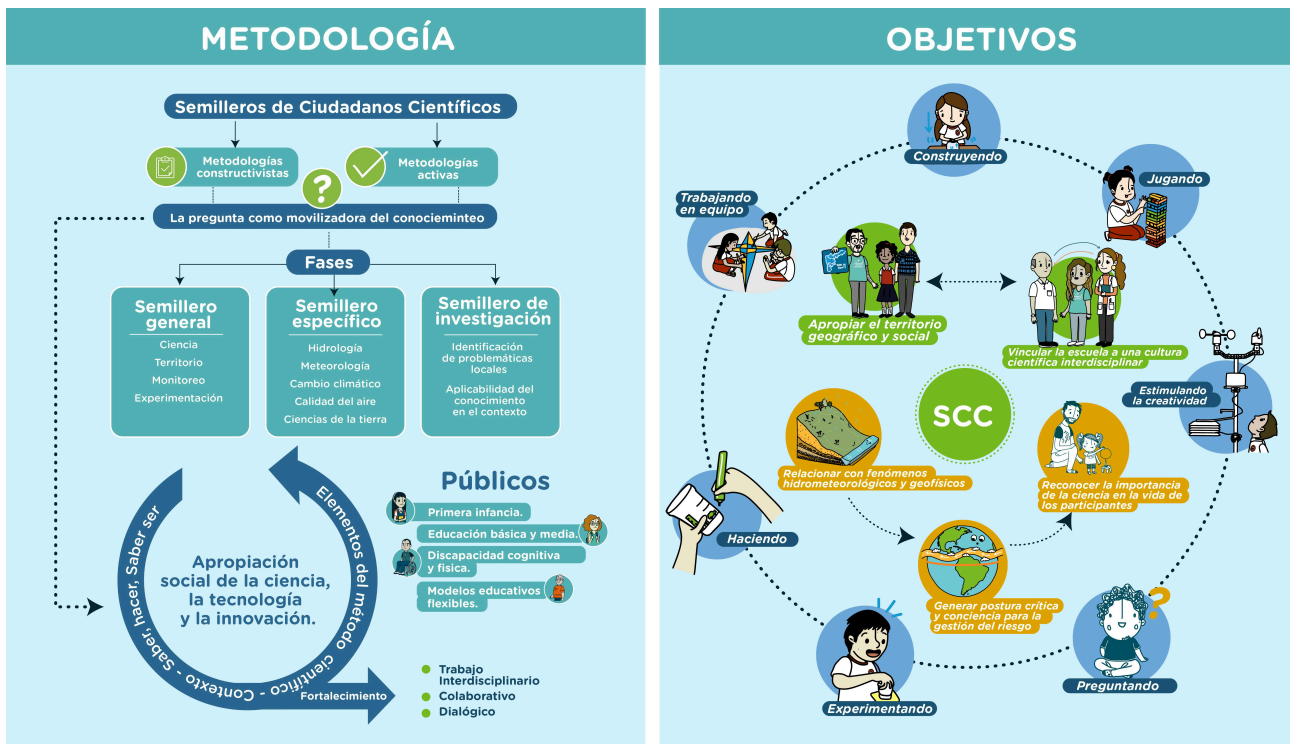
METODOLOGÍA

Semilleros de Ciudadanos Científicos

Metodologías constructivistas

Metodologías activas

?

La pregunta como movilizadora del conocimienteo

Fases

Semillero general
Ciencia
Territorio
Monitoreo
Experimentación

Semillero específico
Hidrología
Meteorología
Cambio climático
Calidad del aire
Ciencias de la tierra

Semillero de investigación
Identificación de problemáticas locales
Aplicabilidad del conocimiento en el contexto

Apropiación social de la ciencia, la tecnología y la innovación.

Saber hacer, Saber ser
Elementos del método científico - Contexto - Saber
Fortalecimiento

Públicos
Primera infancia.
Educación básica y media.
Discapacidad cognitiva y física.
Modelos educativos flexibles.

Trabajo Interdisciplinario
Colaborativo
Dialógico

OBJETIVOS

Construyendo
Jugando
Trabajando en equipo
Apropiar el territorio geográfico y social
Vincular la escuela a una cultura científica interdisciplinar
Estimulando la creatividad
SCC
Relacionar con fenómenos hidrometeorológicos y geofísicos
Reconocer la importancia de la ciencia en la vida de los participantes
Haciendo
Generar postura crítica y conciencia para la gestión del riesgo
Preguntando
Experimentando